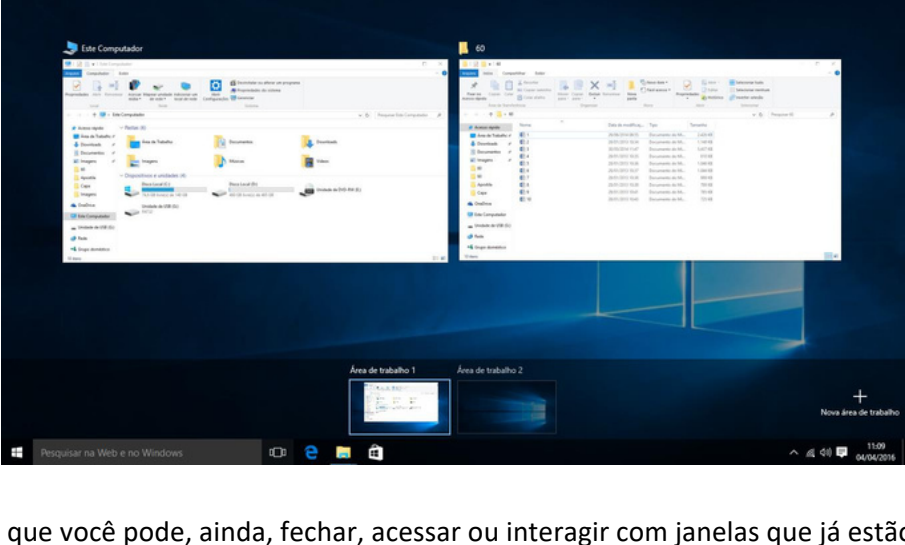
Este Computador

60

Área de trabalho 1

Área de trabalho 2

+
Nova área de trabalho

Pesquisar na Web e no Windows

11:09
04/04/2016

que você pode, ainda, fechar, acessar ou interagir com janelas que já estão